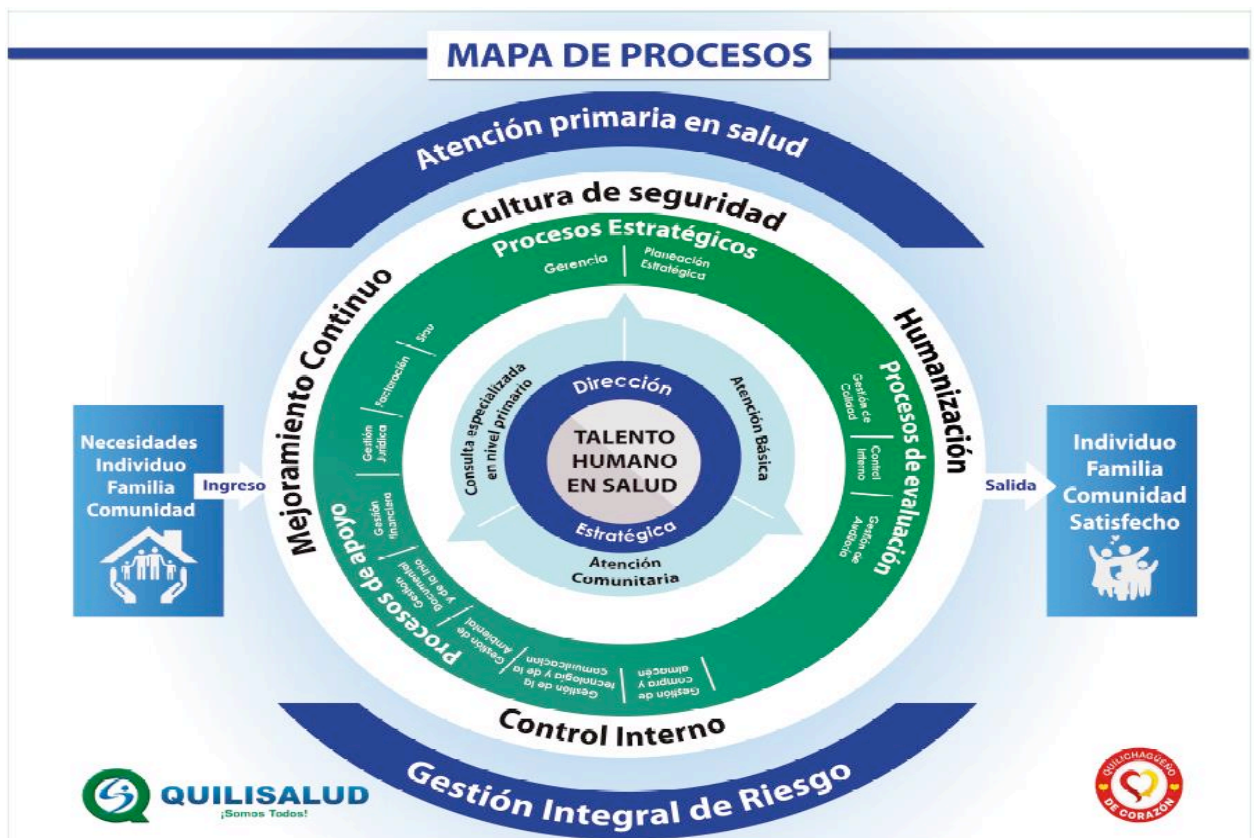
MAPA DE PROCESOS

Atención primaria en salud

Cultura de seguridad

Procesos Estratégicos

Gerencia

Planeación Estratégica

Mejoramiento Continuo

Humanización

Procesos de evaluación

Gestión de Calidad

Control Interno

Gestión de Auditoría

Procesos de apoyo

Sinu

Facturación

Gestión Jurídica

Gestión financiera

Gestión Documental y de la tics

Gestión de Ambiental

Gestión de la tecnología y de la comunicación

Gestión de compra y almacén

Dirección

TALENTO HUMANO EN SALUD

Estratégica

Consulta especializada en nivel primario

Atención Básica

Atención Comunitaria

Necesidades Individuo Familia Comunidad

Ingreso

Salida

Individuo Familia Comunidad Satisfecho

Control Interno

Gestión Integral de Riesgo

QUILISALUD
¡Somos Todos!

QUILICHAGÜEÑO DE CORAZÓN